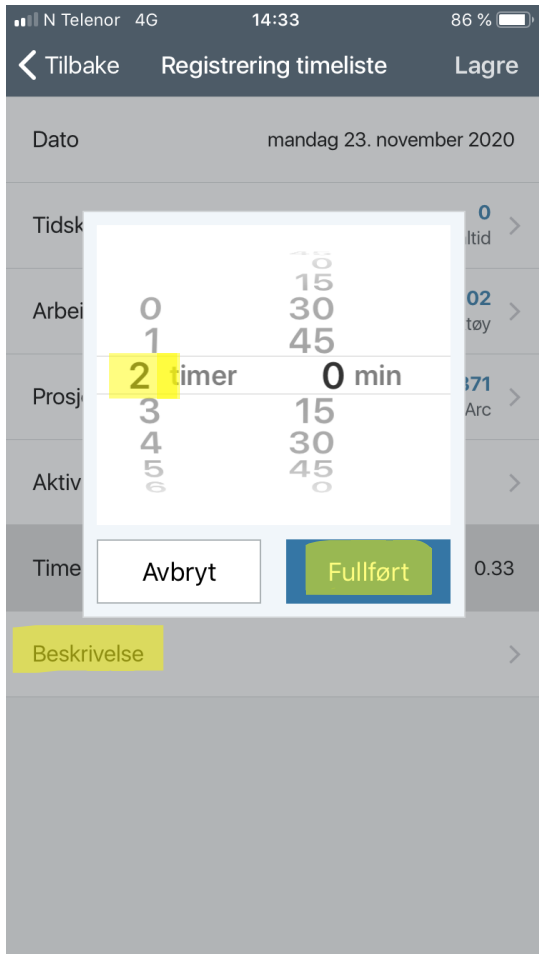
N Telenor 4G 14:33 86 %

Tilbake Registrering timeliste Lagre

Dato mandag 23. november 2020

Tidsk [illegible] 0 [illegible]ltid

Arbei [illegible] 02 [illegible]tøy

Prosj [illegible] 371 Arc

Aktiv

Time 0.33

Beskrivelse

0
1
2 timer
3
4
5

15
30
45
0 min
15
30
45

Avbryt Fullført